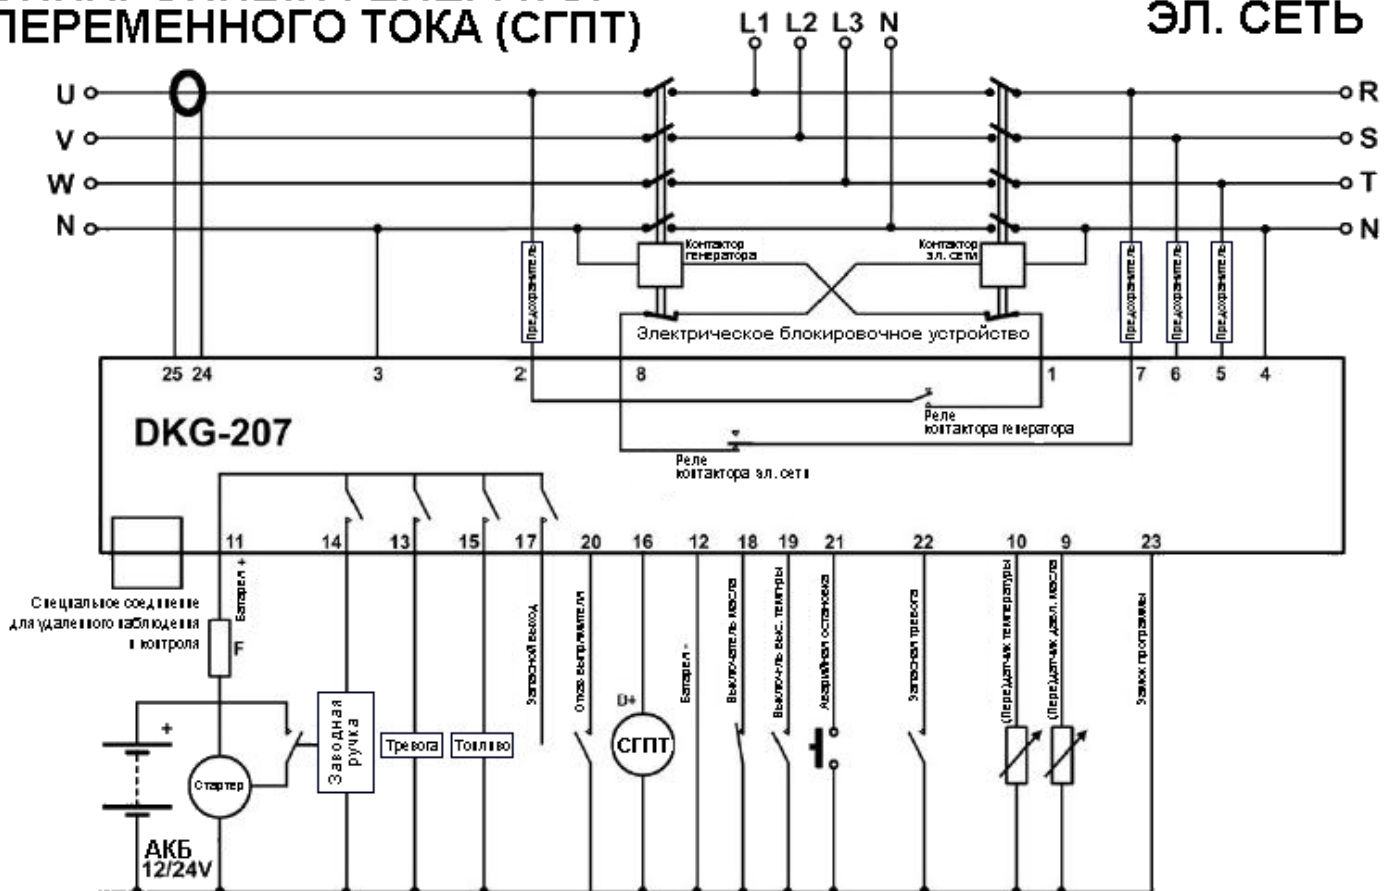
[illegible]
ПЕРЕМЕННОГО ТОКА (СГПТ)

L1 L2 L3 N

ЭЛ. СЕТЬ

U V W N

R S T N

Контактор генератора

Контактор эл. сети

Предохранитель

Предохранитель

Предохранитель

Предохранитель

Электрическое блокировочное устройство

25 24 3 2 8 1 7 6 5 4

Реле контактора генератора

DKG-207

Реле контактора эл. сети

11 14 13 15 17 20 16 12 18 19 21 22 10 9 23

Специальное соединение для удаленного наблюдения и контроля

Батарея +

F

Заводная ручка

Тревога

Топливо

Запасной выход

Отказ выпрямителя

D+

СГПТ

Батарея -

Выключатель масла

Выключ-ль выс. темпры

Аварийная остановка

Запасная тревога

(Пере)датчик температуры

(Пере)датчик давл. масла

Замок программы

+

Стартер

АКБ 12/24V